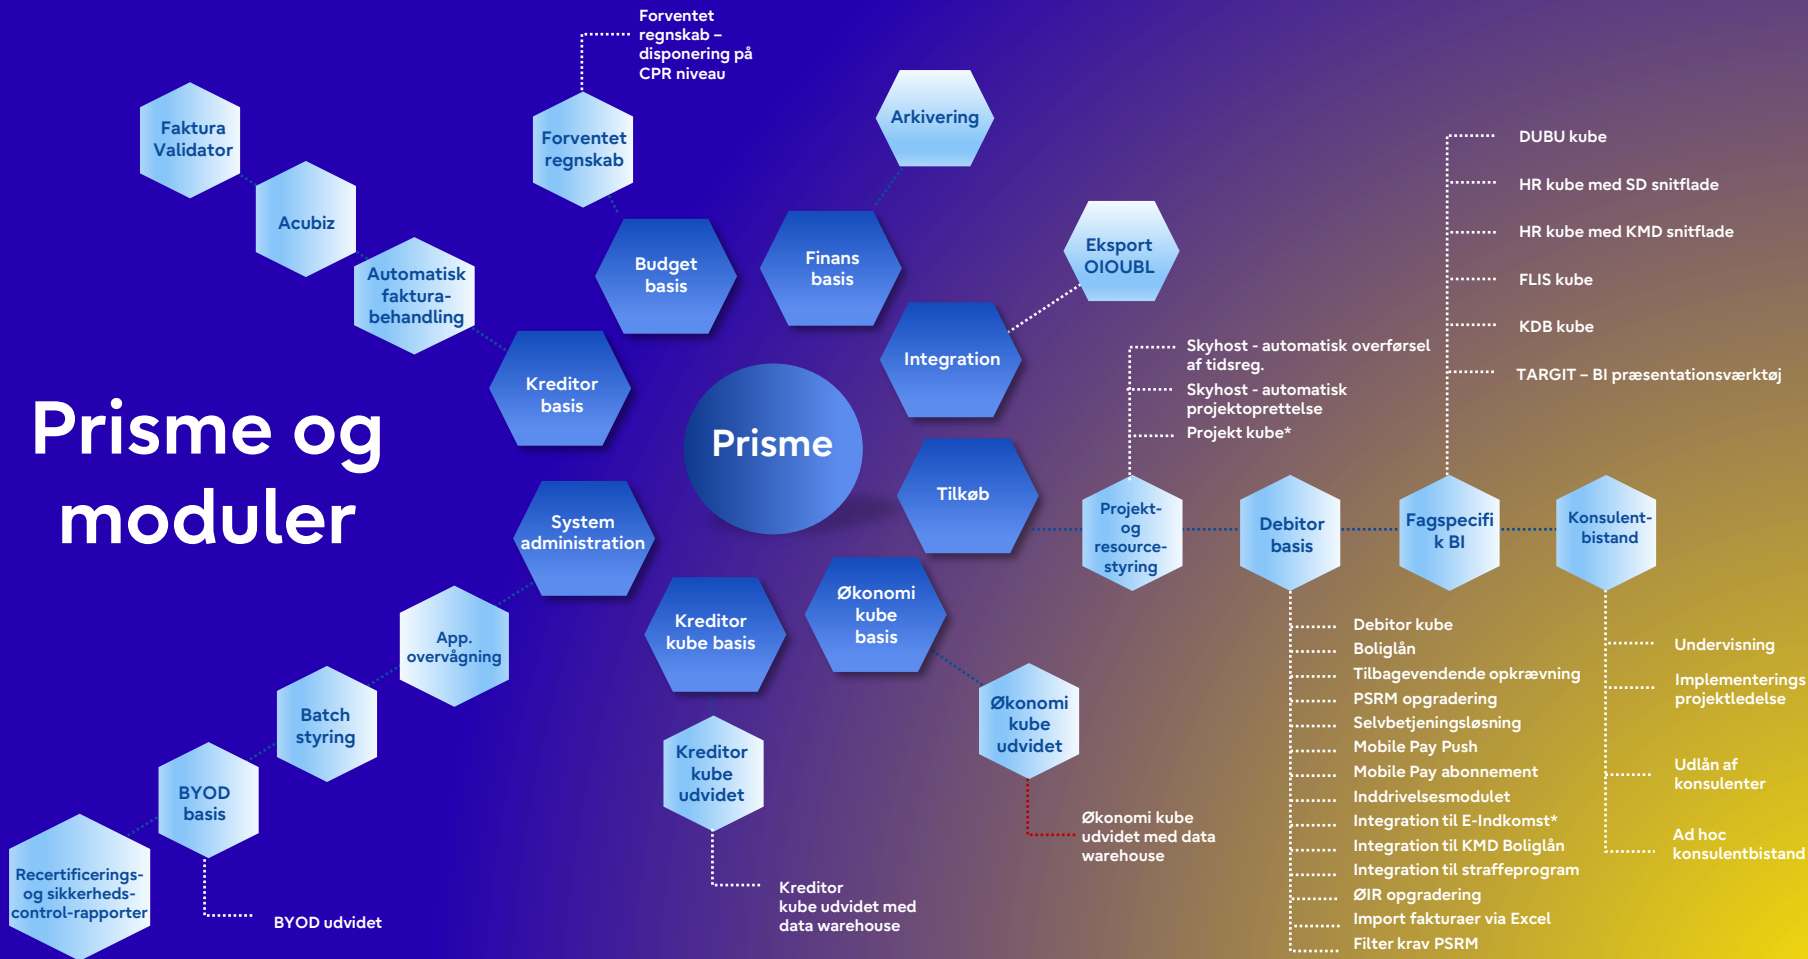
Prisme og moduler

Prisme

Faktura Validator

Acubiz

Automatisk faktura-behandling

Kreditor basis

Forventet regnskab

Forventet regnskab – disponering på CPR niveau

Budget basis

Finans basis

Arkivering

Eksport OIOUBL

Integration

Tilkøb

System administration

App. overvågning

Batch styring

BYOD basis

Recertificerings- og sikkerheds-control-rapporter

BYOD udvidet

Kreditor kube basis

Kreditor kube udvidet

Kreditor kube udvidet med data warehouse

Økonomi kube basis

Økonomi kube udvidet

Økonomi kube udvidet med data warehouse

Projekt-og resource-styring

Skyhost - automatisk overførsel af tidsreg.
Skyhost - automatisk projektoprettelse
Projekt kube*

Debitor basis

Debitor kube
Boliglån
Tilbagevendende opkrævning
PSRM opgradering
Selvbetjeningsløsning
Mobile Pay Push
Mobile Pay abonnement
Inddrivelsesmodulet
Integration til E-Indkomst*
Integration til KMD Boliglån
Integration til straffeprogram
ØIR opgradering
Import fakturaer via Excel
Filter krav PSRM

Fagspecifik BI

DUBU kube
HR kube med SD snitflade
HR kube med KMD snitflade
FLIS kube
KDB kube
TARGIT – BI præsentationsværktøj

Konsulent-bistand

Undervisning
Implementerings projektledelse
Udlån af konsulenter
Ad hoc konsulentbistand